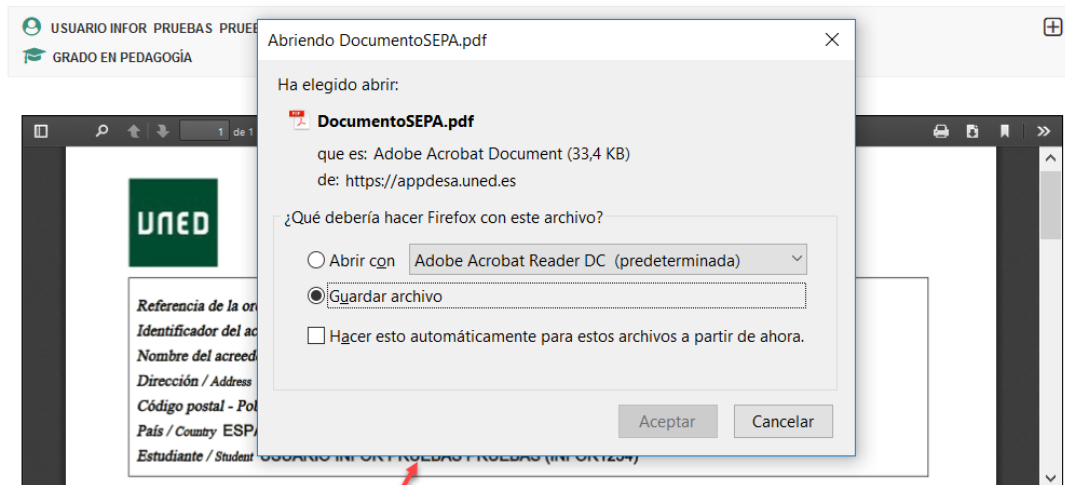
USUARIO INFOR PRUEBAS PRUEB

GRADO EN PEDAGOGÍA

1 de 1

UNED

Referencia de la or
Identificador del ac
Nombre del acreed
Dirección / Address
Código postal - Pol
País / Country ESP
Estudiante / Student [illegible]

Abriendo DocumentoSEPA.pdf

Ha elegido abrir:

DocumentoSEPA.pdf

que es: Adobe Acrobat Document (33,4 KB)

de: https://appdesa.uned.es

¿Qué debería hacer Firefox con este archivo?

Abrir con Adobe Acrobat Reader DC (predeterminada)

Guardar archivo

Hacer esto automáticamente para estos archivos a partir de ahora.

Aceptar

Cancelar